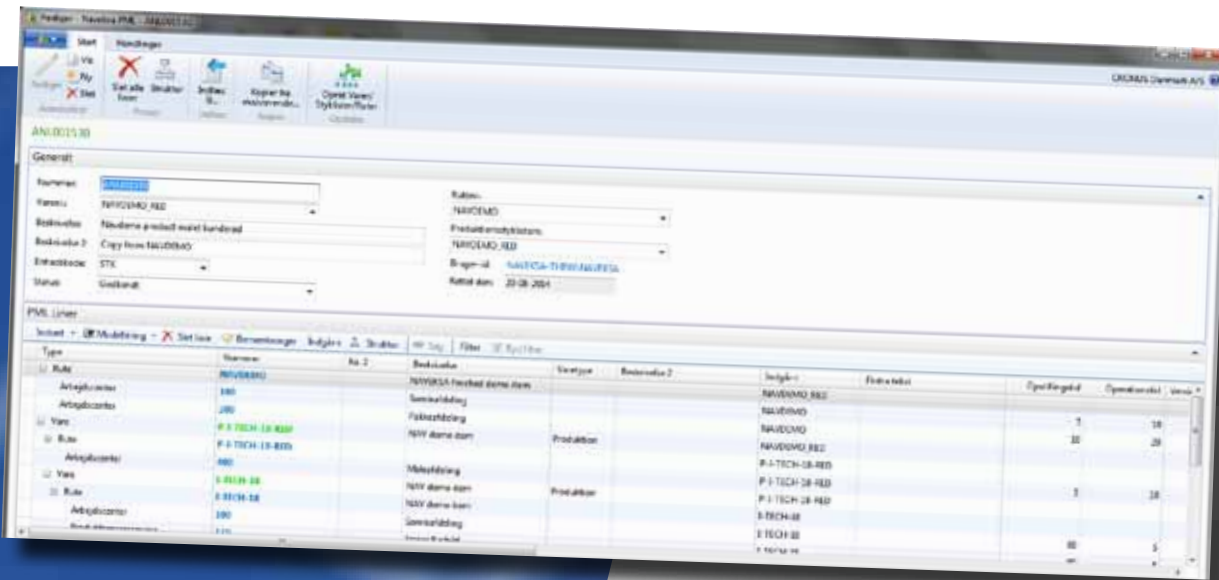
Rediger - Navdemo PML - ANL001530

Start
Handlinger

Rediger
Vis
Ny
Slet
Slet alle linier
Strukturer
Indlæs fil...
Kopier fra stykliste/rute...
Opret Varer/ Styklister/Ruter

ANL001530

Generelt

Nummer
ANL001530
Varenr.
NAVDEMO_RED
Beskrivelse
Navdemo product model kundered
Beskrivelse 2
Copy from NAVDEMO
Enhedskode
STK
Status
Godkendt

Rutenr.
NAVDEMO
Produktionsstyklistenr.
NAVDEMO_RED
Bruger-id
NAVDGA-THEW\NAVEEA
Rettet dato
20-08-2014

PML Linjer

Indsæt
Modellering
Slet linie
Bemærkninger
Indgår i
Struktur
Søg
Filter
Ryd filter

| Type | Nummer | Nr. 2 | Beskrivelse | Varetype | Beskrivelse 2 | Indgår i | Ekstra tekst | Opstillingstid | Operationstid | Versio |
|---|---|---|---|---|---|---|---|---|---|---|
| Rute | NAVDEMO | | NAVIGASA Headset demo dom | | | NAVDEMO_RED | | | | |
| Arbejdscenter | 100 | | Savning | | | NAVDEMO | | | | |
| Arbejdscenter | 200 | | Fabrikation | | | NAVDEMO | | 5 | 10 | |
| Vare | P-I-TECH-18-RED | | NAV demo dom | Produktion | | NAVDEMO_RED | | 10 | 20 | |
| Rute | P-I-TECH-18-RED | | | | | P-I-TECH-18-RED | | | | |
| Arbejdscenter | 400 | | Malebehandling | | | P-I-TECH-18-RED | | | | |
| Vare | I-TECH-18 | | NAV demo dom | Produktion | | P-I-TECH-18-RED | | 5 | 20 | |
| Rute | I-TECH-18 | | NAV demo dom | | | I-TECH-18 | | | | |
| Arbejdscenter | 100 | | Savning | | | I-TECH-18 | | | | |
| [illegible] | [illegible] | | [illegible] | | | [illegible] | | 80 | 5 | |